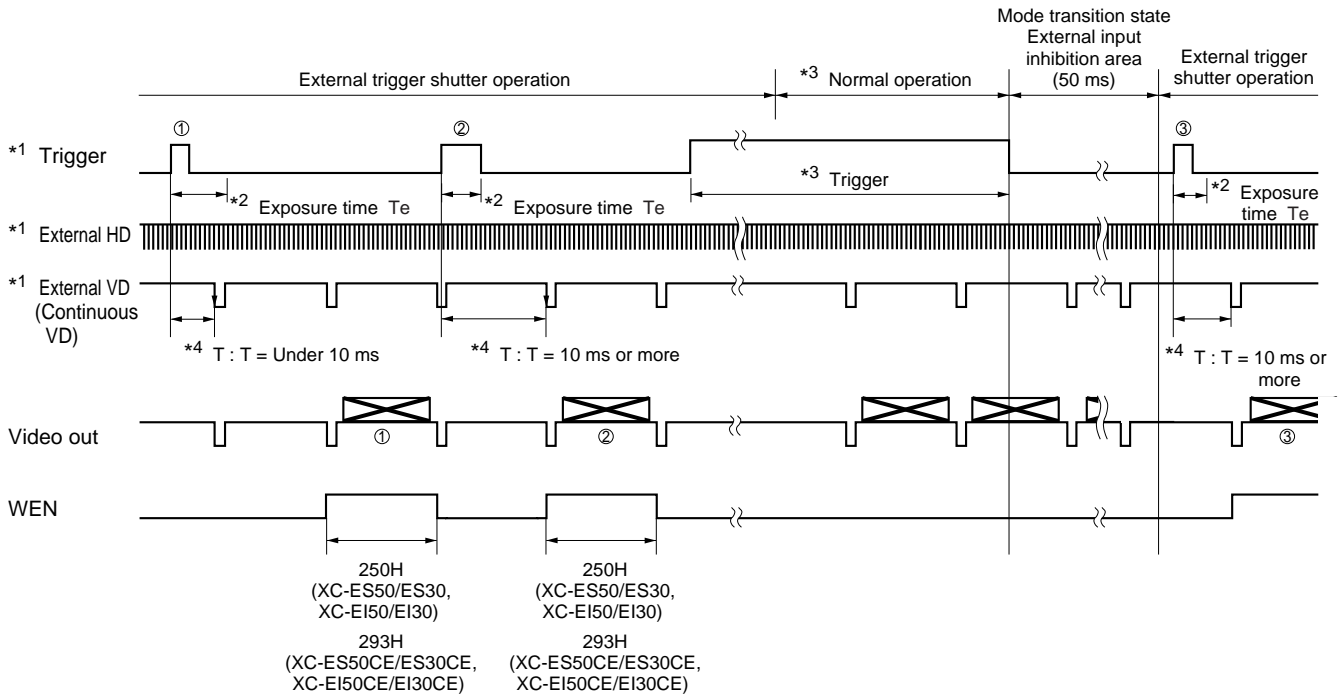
Mode transition state External input inhibition area (50 ms)

External trigger shutter operation

*3 Normal operation

External trigger shutter operation

*1 Trigger

①

②

③

*2 Exposure time Te

*2 Exposure time Te

*3 Trigger

*2 Exposure time Te

*1 External HD

*1 External VD (Continuous VD)

*4 T : T = Under 10 ms

*4 T : T = 10 ms or more

*4 T : T = 10 ms or more

Video out

①

②

③

WEN

250H (XC-ES50/ES30, XC-EI50/EI30)

293H (XC-ES50CE/ES30CE, XC-EI50CE/EI30CE)

250H (XC-ES50/ES30, XC-EI50/EI30)

293H (XC-ES50CE/ES30CE, XC-EI50CE/EI30CE)